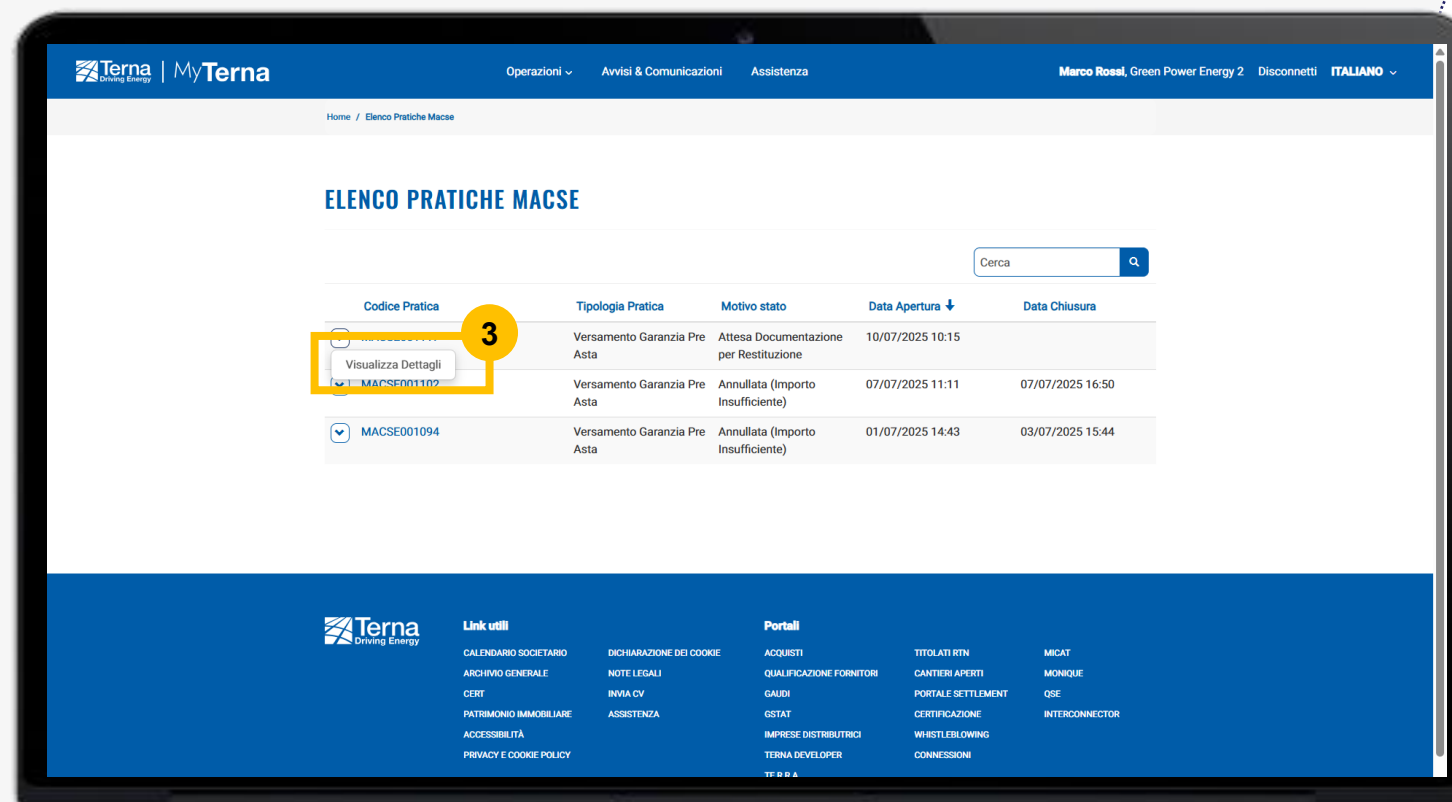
Terna Driving Energy | MyTerna

Operazioni Avvisi & Comunicazioni Assistenza

Marco Rossi, Green Power Energy 2 Disconnetti ITALIANO

Home / Elenco Pratiche Macse

ELENCO PRATICHE MACSE

Cerca

| Codice Pratica | Tipologia Pratica | Motivo stato | Data Apertura | Data Chiusura |
|---|---|---|---|---|
| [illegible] | Versamento Garanzia Pre Asta | Attesa Documentazione per Restituzione | 10/07/2025 10:15 | |
| MACSE001102 | Versamento Garanzia Pre Asta | Annullata (Importo Insufficiente) | 07/07/2025 11:11 | 07/07/2025 16:50 |
| MACSE001094 | Versamento Garanzia Pre Asta | Annullata (Importo Insufficiente) | 01/07/2025 14:43 | 03/07/2025 15:44 |

3

Visualizza Dettagli

Terna Driving Energy

Link utili

CALENDARIO SOCIETARIO
ARCHIVIO GENERALE
CERT
PATRIMONIO IMMOBILIARE
ACCESSIBILITÀ
PRIVACY E COOKIE POLICY

DICHIARAZIONE DEI COOKIE
NOTE LEGALI
INVIA CV
ASSISTENZA

Portali

ACQUISTI
QUALIFICAZIONE FORNITORI
GAUDI
GSTAT
IMPRESE DISTRIBUTRICI
TERNA DEVELOPER
TE.R.R.A

TITOLATI RTN
CANTIERI APERTI
PORTALE SETTLEMENT
CERTIFICAZIONE
WHISTLEBLOWING
CONNESSIONI

MICAT
MONIQUE
QSE
INTERCONNECTOR